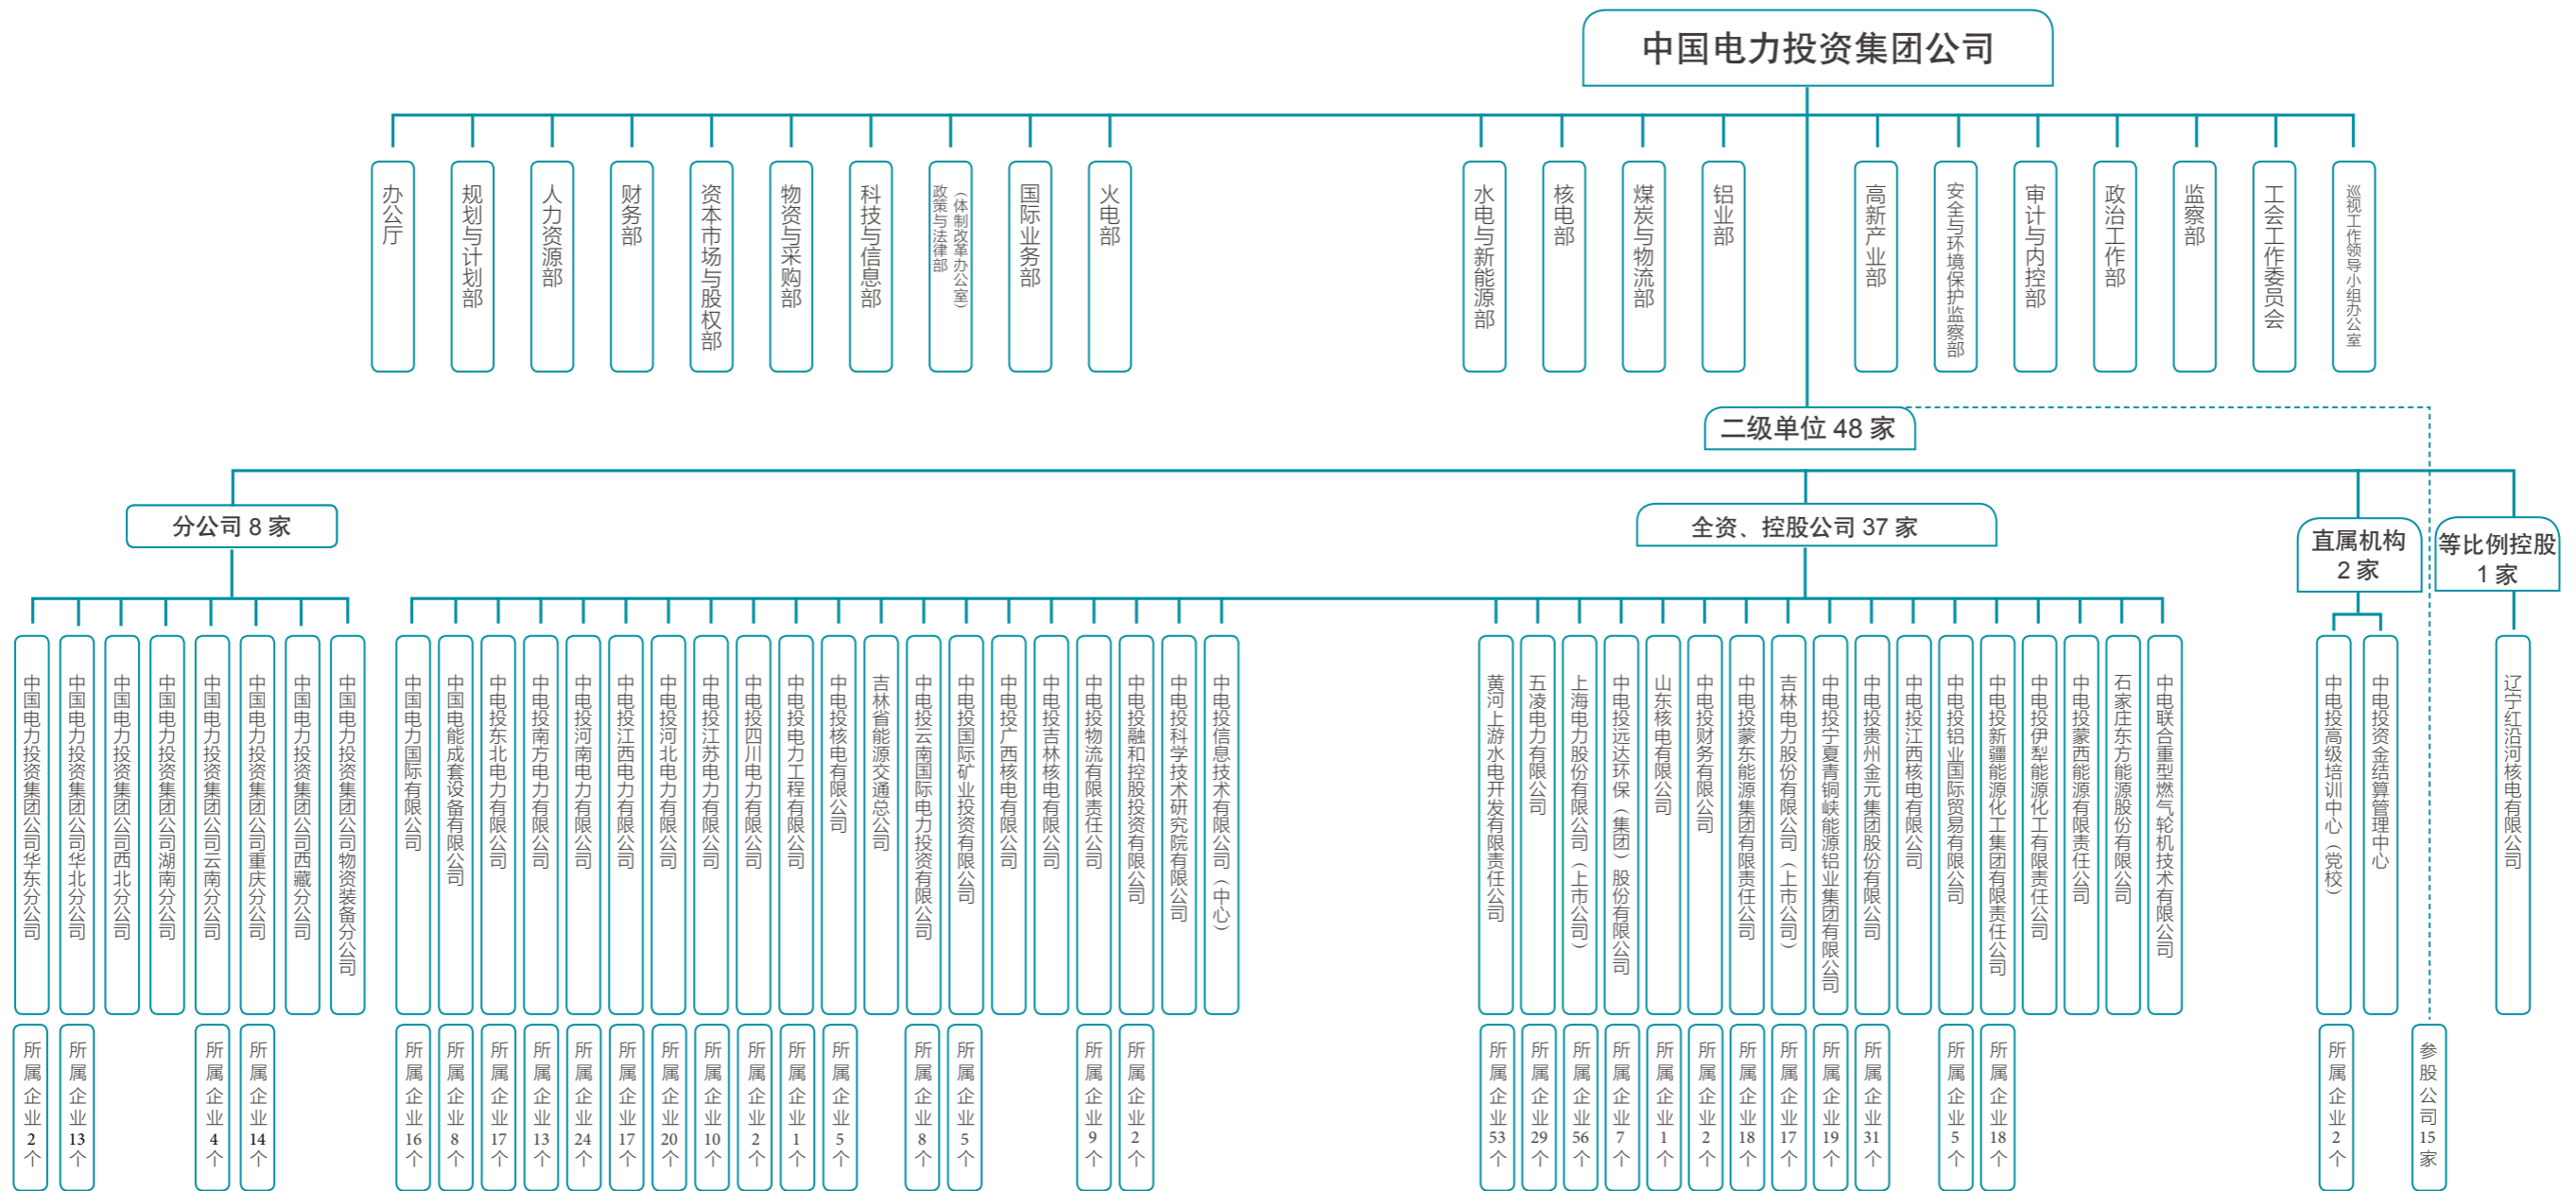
中国电力投资集团公司

办公厅
规划与计划部
人力资源部
财务部
资本市场与股权部
物资与采购部
科技与信息部
政策与法律部（体制改革办公室）
国际业务部
火电部
水电与新能源部
核电部
煤炭与物流部
铝业部
高新产业部
安全与环境保护监察部
审计与内控部
政治工作部
监察部
工会工作委员会
巡视工作领导小组办公室

二级单位 48 家

分公司 8 家
全资、控股公司 37 家
直属机构 2 家
等比例控股 1 家

中国电力投资集团公司华东分公司
所属企业 2 个
中国电力投资集团公司华北分公司
所属企业 13 个
中国电力投资集团公司西北分公司
中国电力投资集团公司湖南分公司
中国电力投资集团公司云南分公司
所属企业 4 个
中国电力投资集团公司重庆分公司
所属企业 14 个
中国电力投资集团公司西藏分公司
中国电力投资集团公司物资装备分公司

中国电力国际有限公司
所属企业 16 个
中国电能成套设备有限公司
所属企业 8 个
中电投东北电力有限公司
所属企业 17 个
中电投南方电力有限公司
所属企业 13 个
中电投河南电力有限公司
所属企业 24 个
中电投江西电力有限公司
所属企业 17 个
中电投河北电力有限公司
所属企业 20 个
中电投江苏电力有限公司
所属企业 10 个
中电投四川电力有限公司
所属企业 2 个
中电投电力工程有限公司
所属企业 1 个
中电投核电有限公司
所属企业 5 个
吉林省能源交通总公司
中电投云南国际电力投资有限公司
所属企业 8 个
中电投国际矿业投资有限公司
所属企业 5 个
中电投广西核电有限公司
中电投吉林核电有限公司
中电投物流有限责任公司
所属企业 9 个
中电投融和控股投资有限公司
所属企业 2 个
中电投科学技术研究院有限公司
中电投信息技术有限公司（中心）

黄河上游水电开发有限责任公司
所属企业 53 个
五凌电力有限公司
所属企业 29 个
上海电力股份有限公司（上市公司）
所属企业 56 个
中电投远达环保（集团）股份有限公司
所属企业 7 个
山东核电有限公司
所属企业 1 个
中电投财务有限公司
所属企业 2 个
中电投蒙东能源集团有限责任公司
所属企业 18 个
吉林电力股份有限公司（上市公司）
所属企业 17 个
中电投宁夏青铜峡能源铝业集团有限公司
所属企业 19 个
中电投贵州金元集团股份有限公司
所属企业 31 个
中电投江西核电有限公司
中电投铝业国际贸易有限公司
所属企业 5 个
中电投新疆能源化工集团有限责任公司
所属企业 18 个
中电投伊犁能源化工有限责任公司
中电投蒙西能源有限责任公司
石家庄东方能源股份有限公司
中电联合重型燃气轮机技术有限公司

中电投高级培训中心（党校）
所属企业 2 个
中电投资金结算管理中心
参股公司 15 家
辽宁红沿河核电有限公司